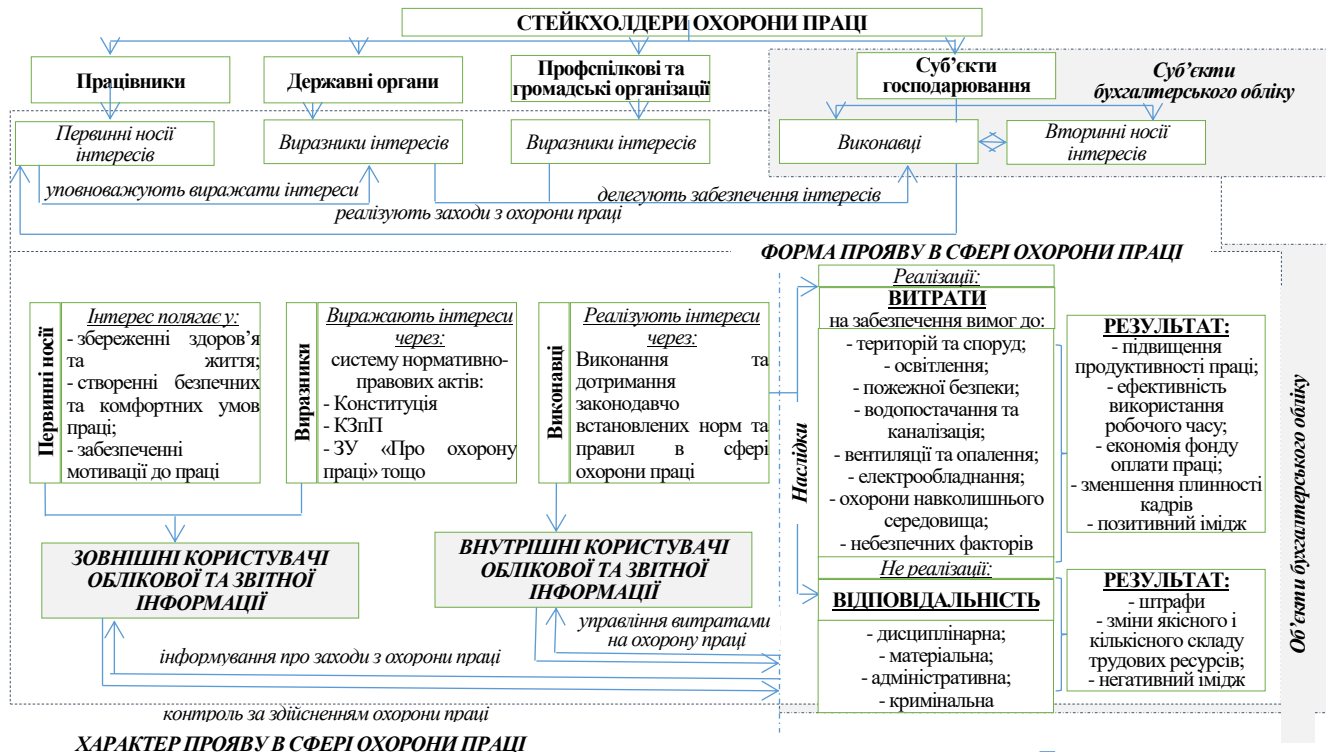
СТЕЙКХОЛДЕРИ ОХОРОНИ ПРАЦІ

Працівники

Державні органи

Профспілкові та громадські організації

Суб'єкти господарювання

Суб'єкти бухгалтерського обліку

Первинні носії інтересів

Виразники інтересів

Виразники інтересів

Виконавці

Вторинні носії інтересів

уповноважують виражати інтереси

делегують забезпечення інтересів

реалізують заходи з охорони праці

ФОРМА ПРОЯВУ В СФЕРІ ОХОРОНИ ПРАЦІ

Первинні носії

Інтерес полягає у:
- збереженні здоров'я та життя;
- створенні безпечних та комфортних умов праці;
- забезпеченні мотивації до праці

Виразники

Виражають інтереси через:
систему нормативно-правових актів:
- Конституція
- КЗпП
- ЗУ «Про охорону праці» тощо

Виконавці

Реалізують інтереси через:
Виконання та дотримання законодавчо встановлених норм та правил в сфері охорони праці

Наслідки

Реалізації:

ВИТРАТИ
на забезпечення вимог до:
- територій та споруд;
- освітлення;
- пожежної безпеки;
- водопостачання та каналізація;
- вентиляції та опалення;
- електрообладнання;
- охорони навколишнього середовища;
- небезпечних факторів

РЕЗУЛЬТАТ:
- підвищення продуктивності праці;
- ефективність використання робочого часу;
- економія фонду оплати праці;
- зменшення плинності кадрів
- позитивний імідж

Не реалізації:

ВІДПОВІДАЛЬНІСТЬ
- дисциплінарна;
- матеріальна;
- адміністративна;
- кримінальна

РЕЗУЛЬТАТ:
- штрафи
- зміни якісного і кількісного складу трудових ресурсів;
- негативний імідж

Об'єкти бухгалтерського обліку

ЗОВНІШНІ КОРИСТУВАЧІ ОБЛІКОВОЇ ТА ЗВІТНОЇ ІНФОРМАЦІЇ

ВНУТРІШНІ КОРИСТУВАЧІ ОБЛІКОВОЇ ТА ЗВІТНОЇ ІНФОРМАЦІЇ

управління витратами на охорону праці

інформування про заходи з охорони праці

контроль за здійсненням охорони праці

ХАРАКТЕР ПРОЯВУ В СФЕРІ ОХОРОНИ ПРАЦІ